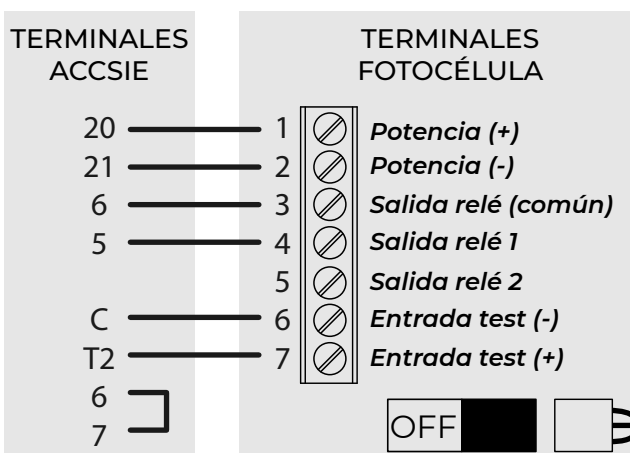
TERMINALES ACCSIE

TERMINALES FOTOCÉLULA

20 — 1 Potencia (+)
21 — 2 Potencia (-)
6 — 3 Salida relé (común)
5 — 4 Salida relé 1
5 Salida relé 2
C — 6 Entrada test (-)
T2 — 7 Entrada test (+)

6
7

OFF